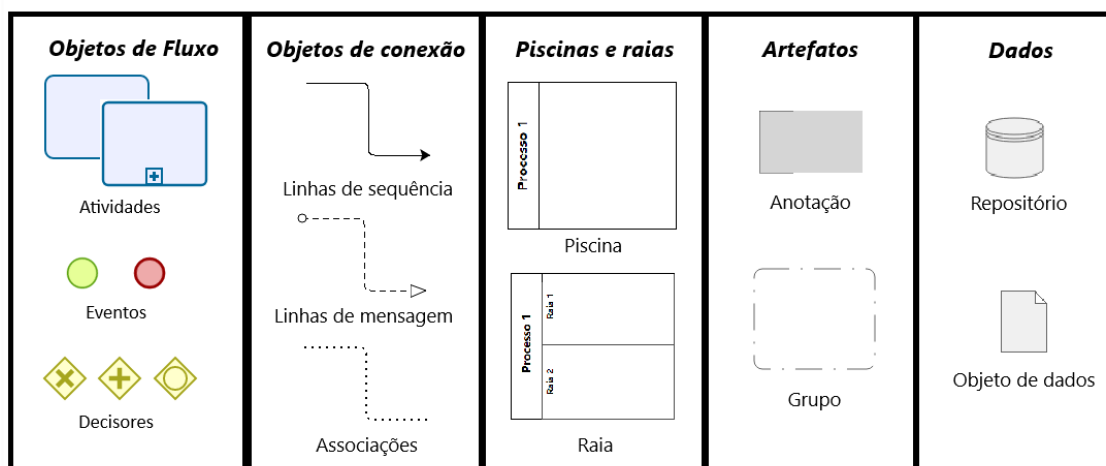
Objetos de Fluxo

Atividades

Eventos

Decisores

Objetos de conexão

Linhas de sequência

Linhas de mensagem

Associações

Piscinas e raias

Processo 1

Piscina

Processo 1

Raia 1

Raia 2

Raia

Artefatos

Anotação

Grupo

Dados

Repositório

Objeto de dados